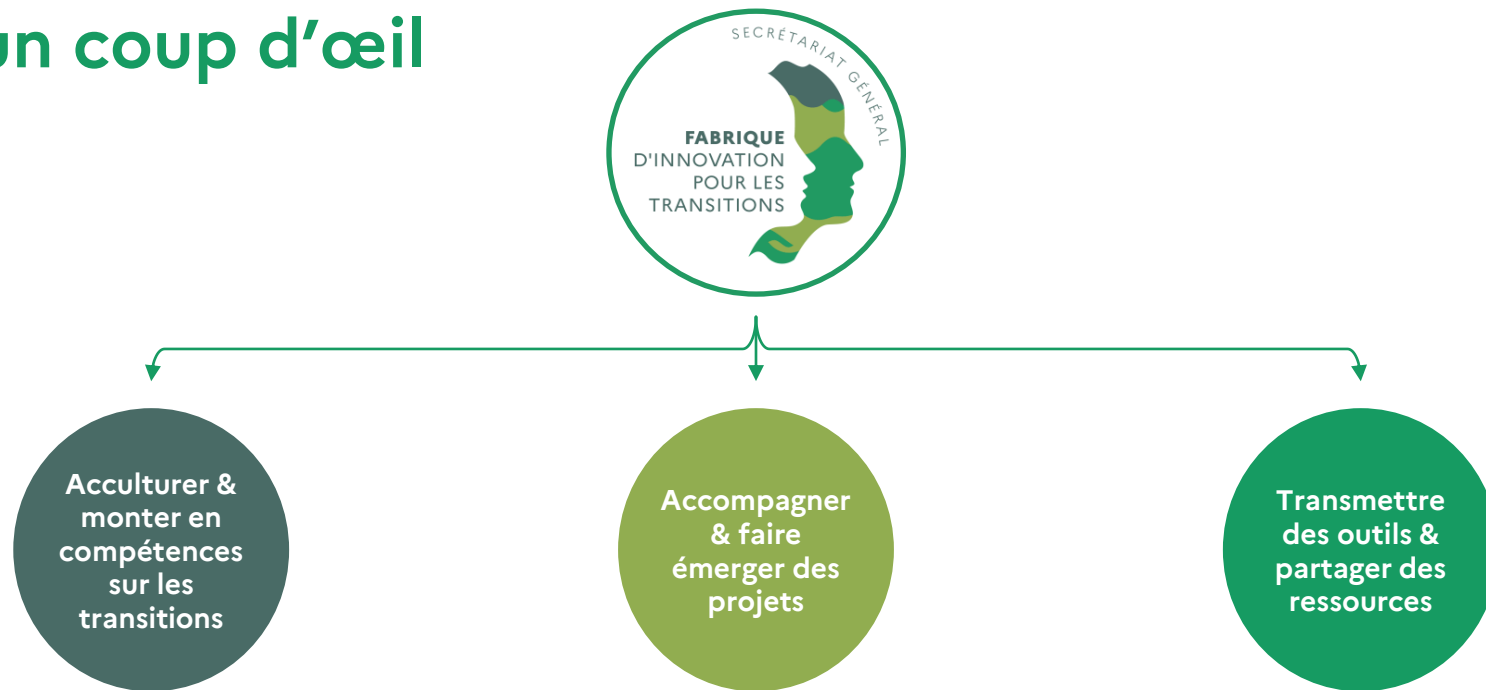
un coup d'œil

SECRÉTARIAT GÉNÉRAL

FABRIQUE D'INNOVATION POUR LES TRANSITIONS

Acculturer & monter en compétences sur les transitions

Accompagner & faire émerger des projets

Transmettre des outils & partager des ressources